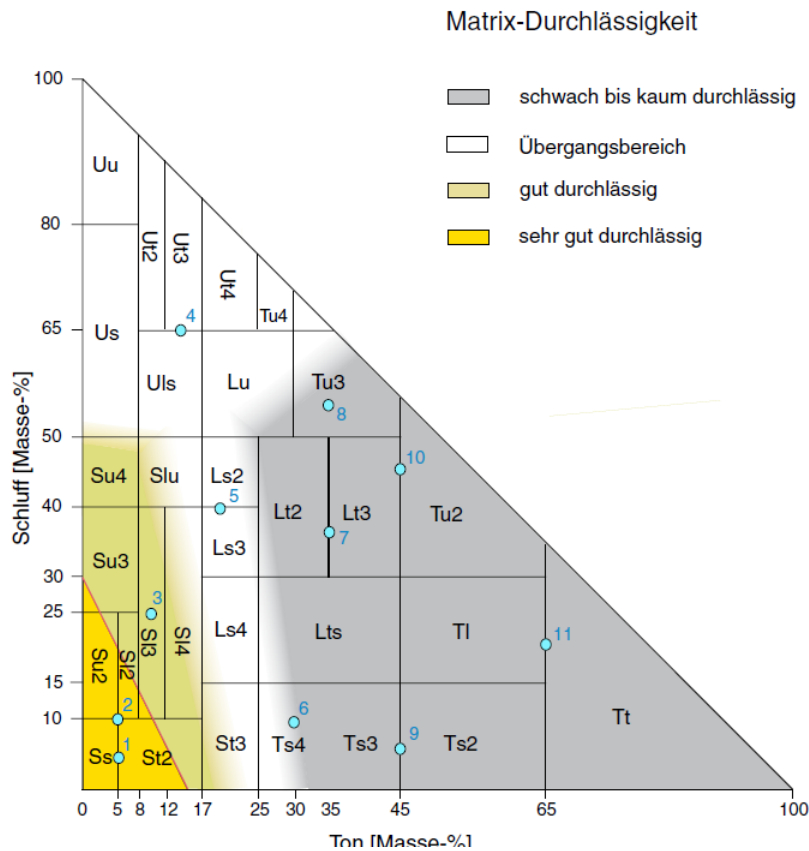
Matrix-Durchlässigkeit

schwach bis kaum durchlässig
Übergangsbereich
gut durchlässig
sehr gut durchlässig

Schluff [Masse-%]

100
80
65
50
40
30
25
15
10

Uu
Ut2
Ut3
Ut4
Tu4
Us
4
Uls
Lu
Tu3
8
Su4
Slu
Ls2
5
Lt2
Lt3
10
Tu2
7
Su3
Ls3
3
Sl3
Sl4
Ls4
Lts
Tl
11
Su2
Sl2
2
6
Tt
Ss
1
St2
St3
Ts4
Ts3
9
Ts2

0 5 8 12 17 25 30 35 45 65 100

Ton [Masse-%]